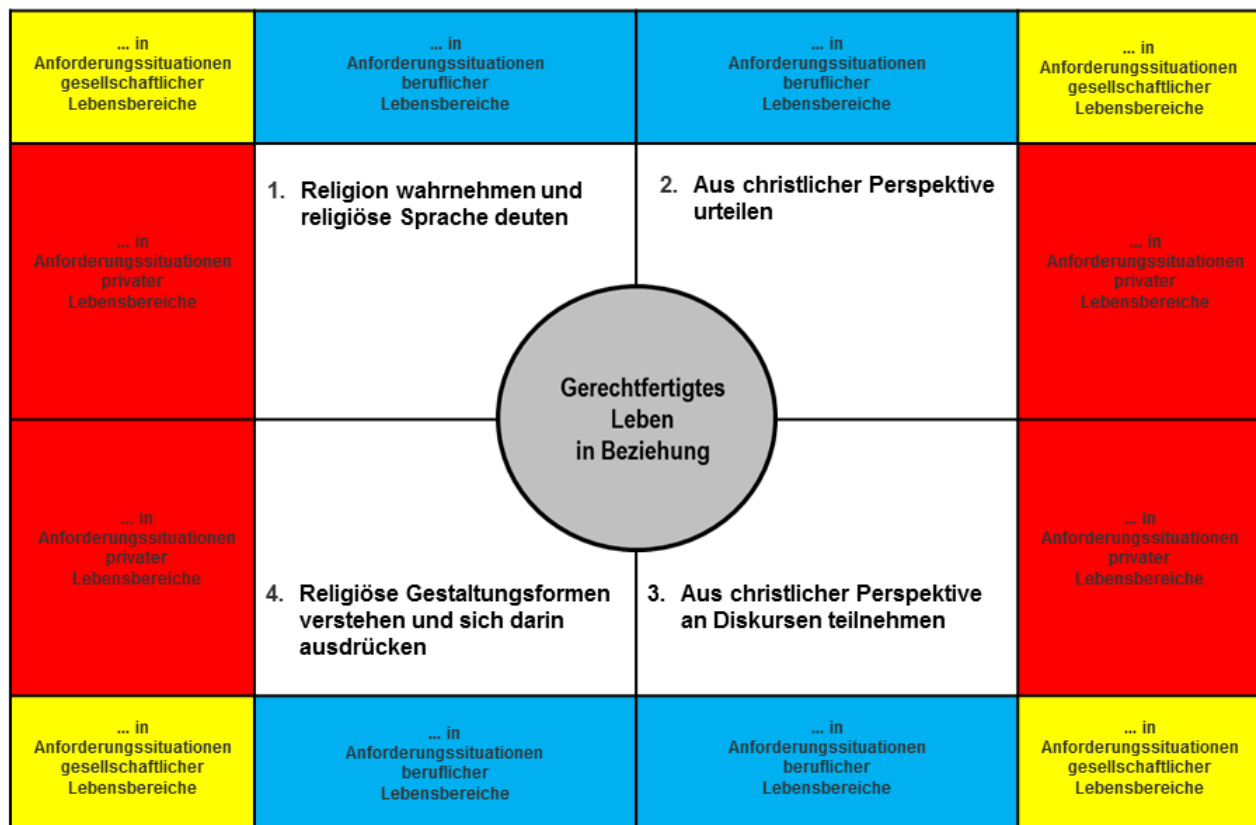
| ... in Anforderungssituationen gesellschaftlicher Lebensbereiche | ... in Anforderungssituationen beruflicher Lebensbereiche | ... in Anforderungssituationen beruflicher Lebensbereiche | ... in Anforderungssituationen gesellschaftlicher Lebensbereiche |
|---|---|---|---|
| ... in Anforderungssituationen privater Lebensbereiche | 1. Religion wahrnehmen und religiöse Sprache deuten | 2. Aus christlicher Perspektive urteilen | ... in Anforderungssituationen privater Lebensbereiche |
| ... in Anforderungssituationen privater Lebensbereiche | 4. Religiöse Gestaltungsformen verstehen und sich darin ausdrücken | 3. Aus christlicher Perspektive an Diskursen teilnehmen | ... in Anforderungssituationen privater Lebensbereiche |
| ... in Anforderungssituationen gesellschaftlicher Lebensbereiche | ... in Anforderungssituationen beruflicher Lebensbereiche | ... in Anforderungssituationen beruflicher Lebensbereiche | ... in Anforderungssituationen gesellschaftlicher Lebensbereiche |

Gerechtfertigtes Leben in Beziehung